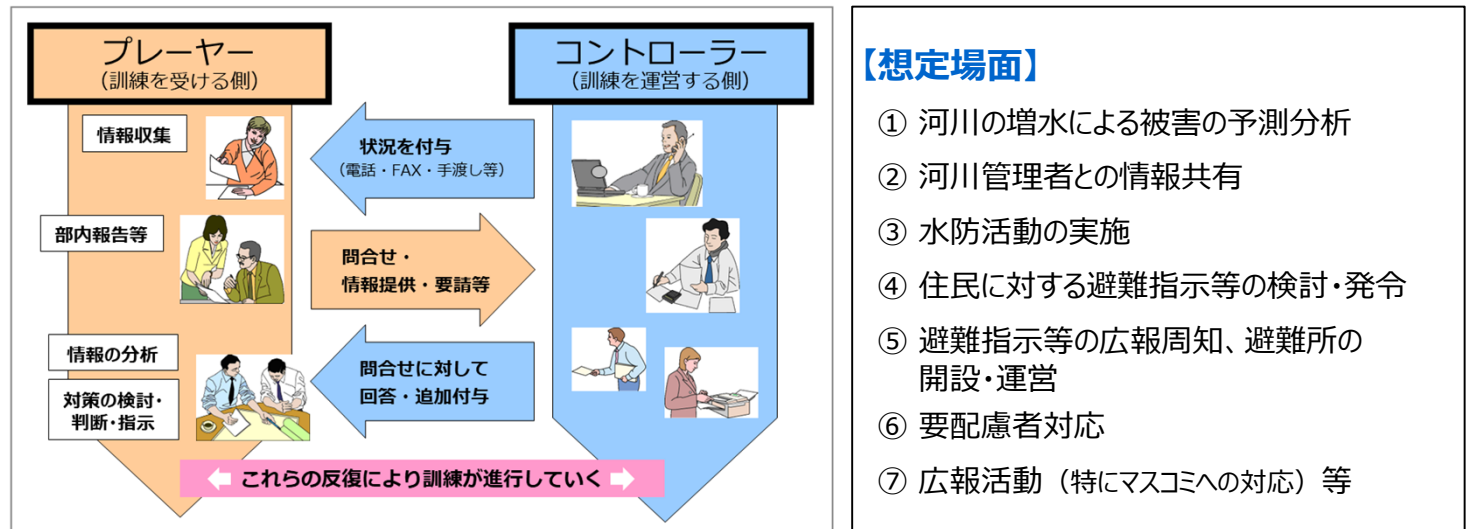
プレーヤー
（訓練を受ける側）

コントローラー
（訓練を運営する側）

情報収集

状況を付与
（電話・FAX・手渡し等）

部内報告等

問合せ・
情報提供・要請等

情報の分析

対策の検討・
判断・指示

問合せに対して
回答・追加付与

⇦ これらの反復により訓練が進行していく ⇨

【想定場面】

① 河川の増水による被害の予測分析

② 河川管理者との情報共有

③ 水防活動の実施

④ 住民に対する避難指示等の検討・発令

⑤ 避難指示等の広報周知、避難所の開設・運営

⑥ 要配慮者対応

⑦ 広報活動（特にマスコミへの対応）等